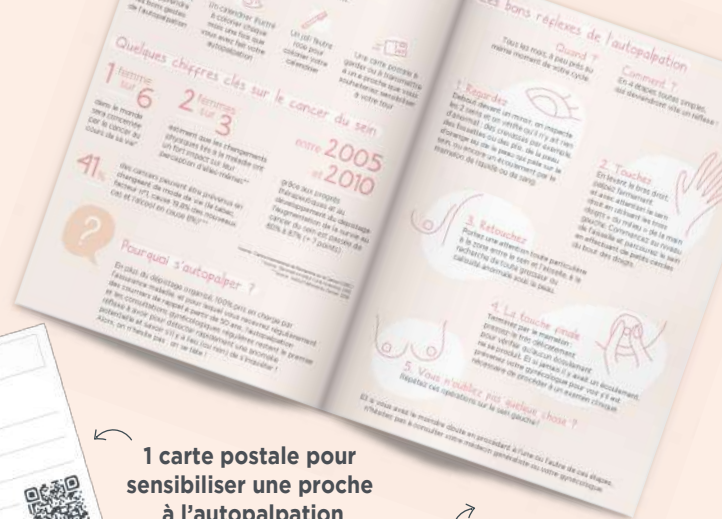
Quelques chiffres clés sur le cancer du sein

1 femme sur 6

2 femmes sur 3

41%

entre 2005 et 2010

Pourquoi s'autopalper ?

Les bons réflexes de l'autopalpation

Quand ?

Comment ?

1. Regardez

2. Touchez

3. Retouchez

4. La touche finale

5. Vous n'oubliez pas quelque chose ?

1 carte postale pour sensibiliser une proche à l'autopalpation